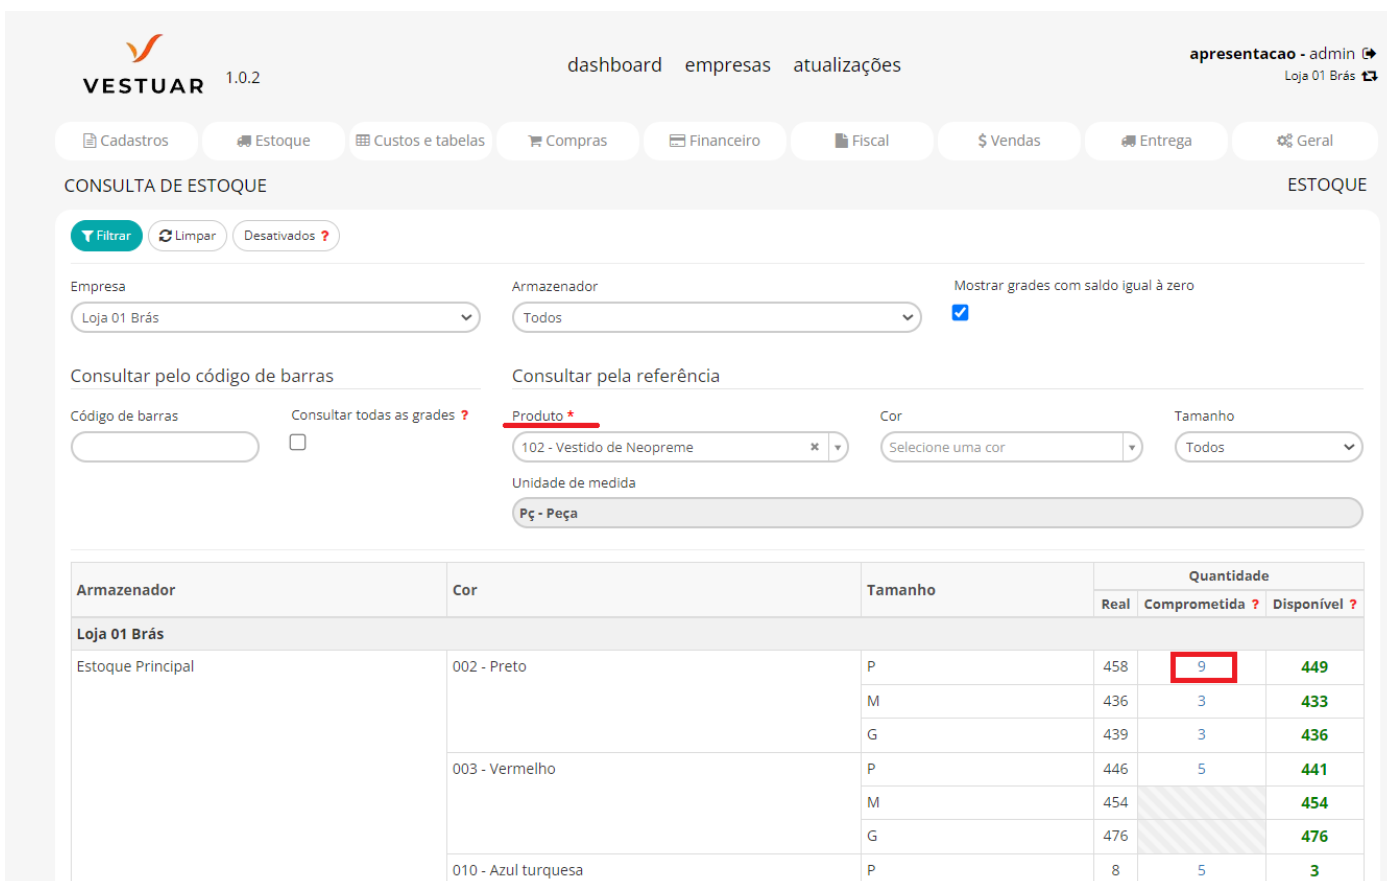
VESTUAR 1.0.2

dashboard empresas atualizações

apresentacao - admin
Loja 01 Brás

Cadastros Estoque Custos e tabelas Compras Financeiro Fiscal $ Vendas Entrega Geral

CONSULTA DE ESTOQUE

ESTOQUE

Filtrar Limpar Desativados ?

Empresa
Loja 01 Brás

Armazenador
Todos

Mostrar grades com saldo igual à zero

Consultar pelo código de barras

Código de barras

Consultar todas as grades ?

Consultar pela referência

Produto *
102 - Vestido de Neopreme

Cor
Selecione uma cor

Tamanho
Todos

Unidade de medida
Pç - Peça

| Armazenador | Cor | Tamanho | Quantidade Real | Quantidade Comprometida ? | Quantidade Disponível ? |
|---|---|---|---|---|---|
| Loja 01 Brás | | | | | |
| Estoque Principal | 002 - Preto | P | 458 | 9 | 449 |
| | | M | 436 | 3 | 433 |
| | | G | 439 | 3 | 436 |
| | 003 - Vermelho | P | 446 | 5 | 441 |
| | | M | 454 | | 454 |
| | | G | 476 | | 476 |
| | 010 - Azul turquesa | P | 8 | 5 | 3 |